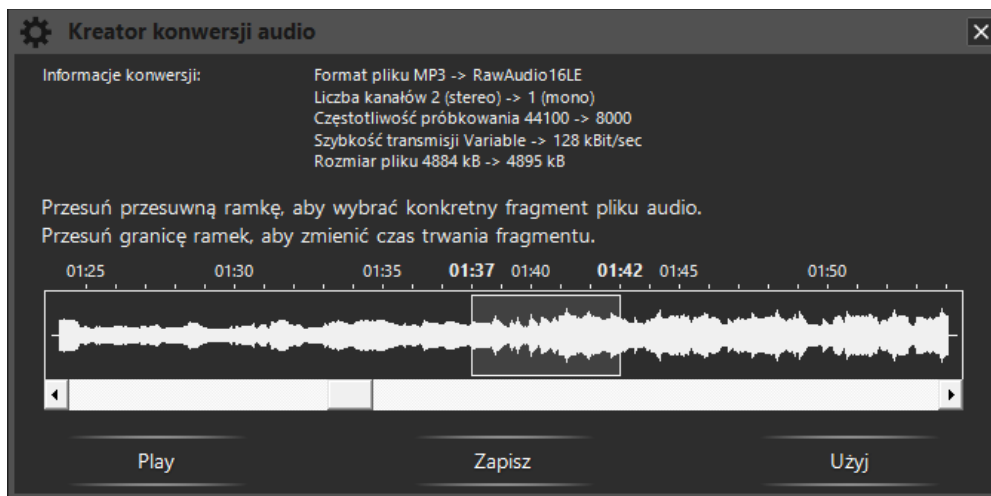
Kreator konwersji audio

Informacje konwersji:

Format pliku MP3 -> RawAudio16LE
Liczba kanałów 2 (stereo) -> 1 (mono)
Częstotliwość próbkowania 44100 -> 8000
Szybkość transmisji Variable -> 128 kBit/sec
Rozmiar pliku 4884 kB -> 4895 kB

Przesuń przesuwną ramkę, aby wybrać konkretny fragment pliku audio.
Przesuń granicę ramek, aby zmienić czas trwania fragmentu.

01:25 01:30 01:35 01:37 01:40 01:42 01:45 01:50

Play Zapisz Użyj